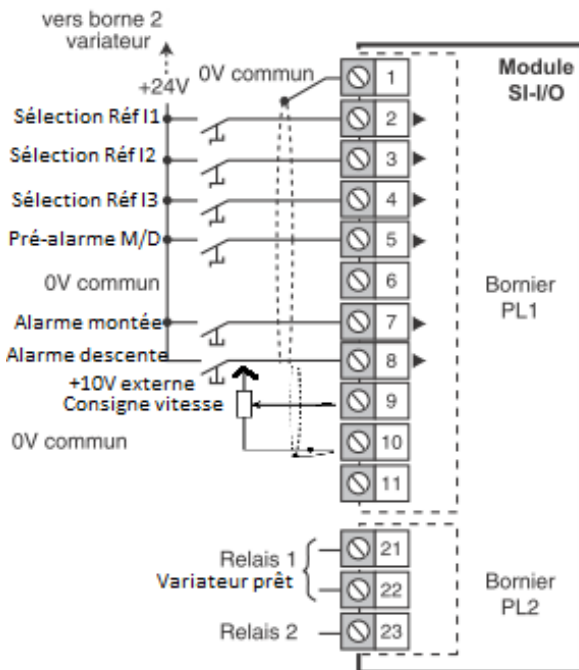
vers borne 2
variateur

+24V

0V commun

Module
SI-I/O

Sélection Réf I1

Sélection Réf I2

Sélection Réf I3

Pré-alarme M/D

0V commun

Alarme montée

Alarme descente

+10V externe

Consigne vitesse

0V commun

1
2
3
4
5
6
7
8
9
10
11

Bornier
PL1

Relais 1
Variateur prêt

Relais 2

21
22
23

Bornier
PL2